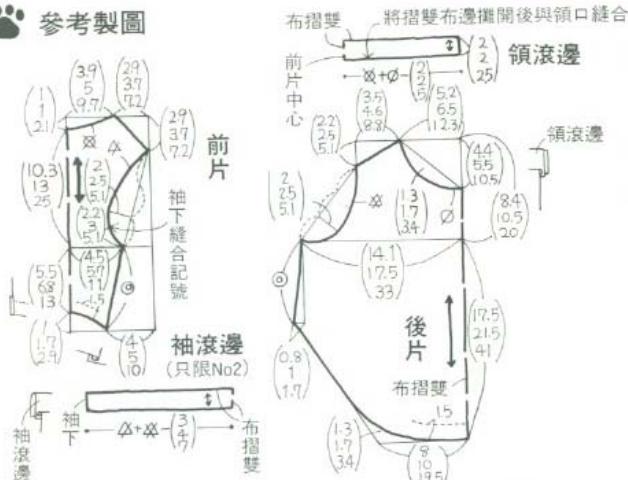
參考製圖

布摺雙 將摺雙布邊攤開後與領口縫合

前片中心

2
2
2.5

領滾邊

⊠+Ø−(2/2/5)

3.9
5
9.7

2.9
3.7
7.2

1
1
2.1

2.9
3.7
7.2

前片

10.3
13
25

2
2.5
5.1

袖下縫合記號

2.2
3
5.1

4.5
5.7
11

5.5
6.8
13

1.5

1.7
2.1

4
5
10

袖滾邊
(只限No2)

袖下

△+⊠−(3/4/7)

布摺雙

袖滾邊

3.5
4.6
8.8

5.2
6.5
12.3

2.2
2.5
5.1

4.4
5.5
10.5

領滾邊

2
2.5
5.1

1.3
1.7
3.4

Ø

8.4
10.5
20

14.1
17.5
33

後片

17.5
21.5
41

0.8
1
1.7

布摺雙

1.5

1.3
1.7
3.4

8
10
19.5